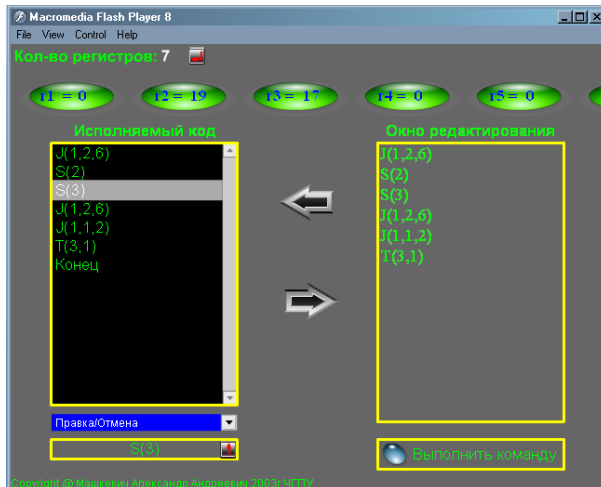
Macromedia Flash Player 8
File View Control Help
Кол-во регистров: 7
r1 = 0
r2 = 19
r3 = 17
r4 = 0
r5 = 0
Исполняемый код
J(1,2,6)
S(2)
S(3)
J(1,2,6)
J(1,1,2)
T(3,1)
Конец
Окно редактирования
J(1,2,6)
S(2)
S(3)
J(1,2,6)
J(1,1,2)
T(3,1)
Правка/Отмена
S(3)
Выполнить команду
Copyright @ Машкевич Александр Андреевич 2003г ЧГПУ